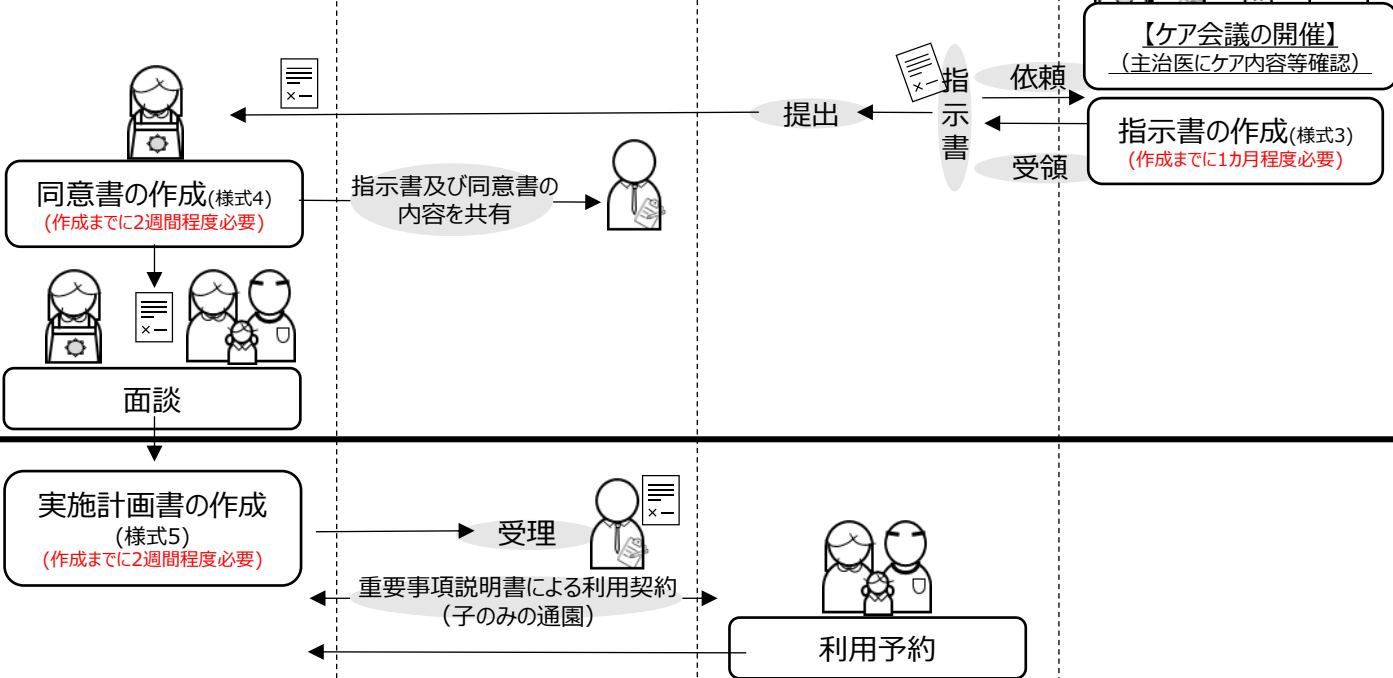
【ケア会議の開催】
（主治医にケア内容等確認）

依頼

指示書

提出

指示書の作成(様式3)
(作成までに1カ月程度必要)

受領

同意書の作成(様式4)
(作成までに2週間程度必要)

指示書及び同意書の内容を共有

面談

実施計画書の作成
(様式5)
(作成までに2週間程度必要)

受理

重要事項説明書による利用契約
（子のみの通園）

利用予約